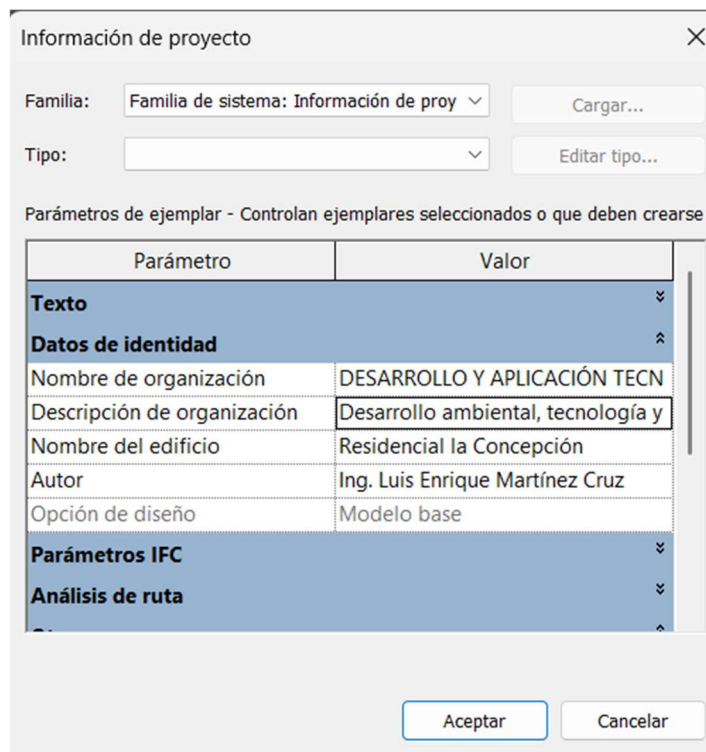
Información de proyecto

Familia: Familia de sistema: Información de proy

Cargar...

Tipo:

Editar tipo...

Parámetros de ejemplar - Controlan ejemplares seleccionados o que deben crearse

| Parámetro | Valor |
|---|---|
| **Texto** | |
| **Datos de identidad** | |
| Nombre de organización | DESARROLLO Y APLICACIÓN TECN |
| Descripción de organización | Desarrollo ambiental, tecnología y |
| Nombre del edificio | Residencial la Concepción |
| Autor | Ing. Luis Enrique Martínez Cruz |
| Opción de diseño | Modelo base |
| **Parámetros IFC** | |
| **Análisis de ruta** | |

Aceptar Cancelar